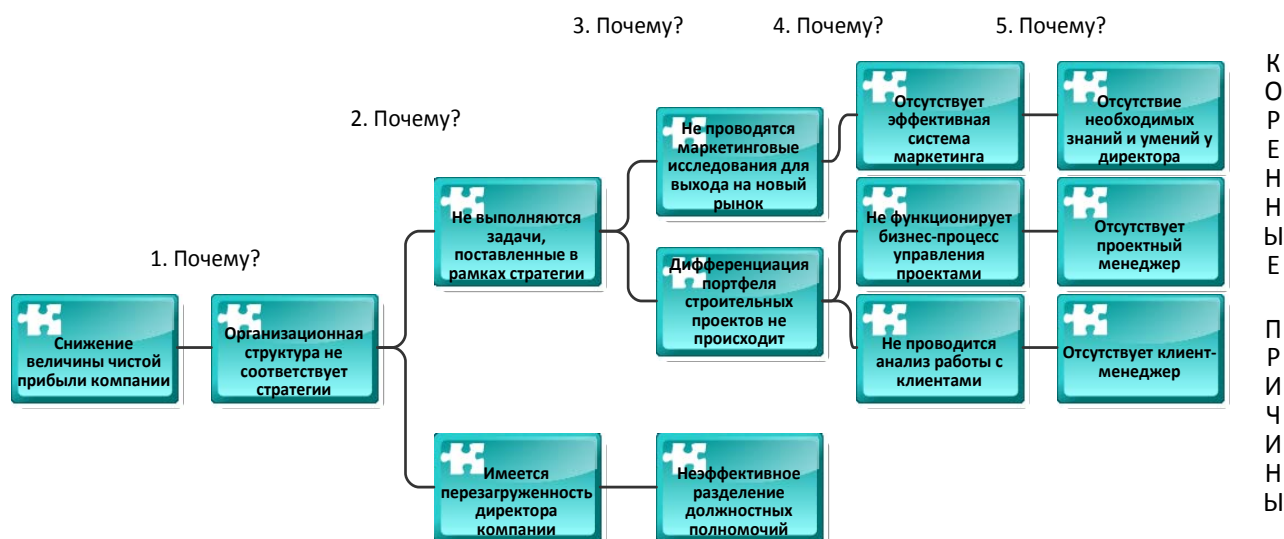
3. Почему?

4. Почему?

5. Почему?

2. Почему?

1. Почему?

Снижение величины чистой прибыли компании

Организационная структура не соответствует стратегии

Не выполняются задачи, поставленные в рамках стратегии

Имеется перезагруженность директора компании

Не проводятся маркетинговые исследования для выхода на новый рынок

Дифференциация портфеля строительных проектов не происходит

Неэффективное разделение должностных полномочий

Отсутствует эффективная система маркетинга

Не функционирует бизнес-процесс управления проектами

Не проводится анализ работы с клиентами

Отсутствие необходимых знаний и умений у директора

Отсутствует проектный менеджер

Отсутствует клиент-менеджер

КОРЕННЫЕ ПРИЧИНЫ